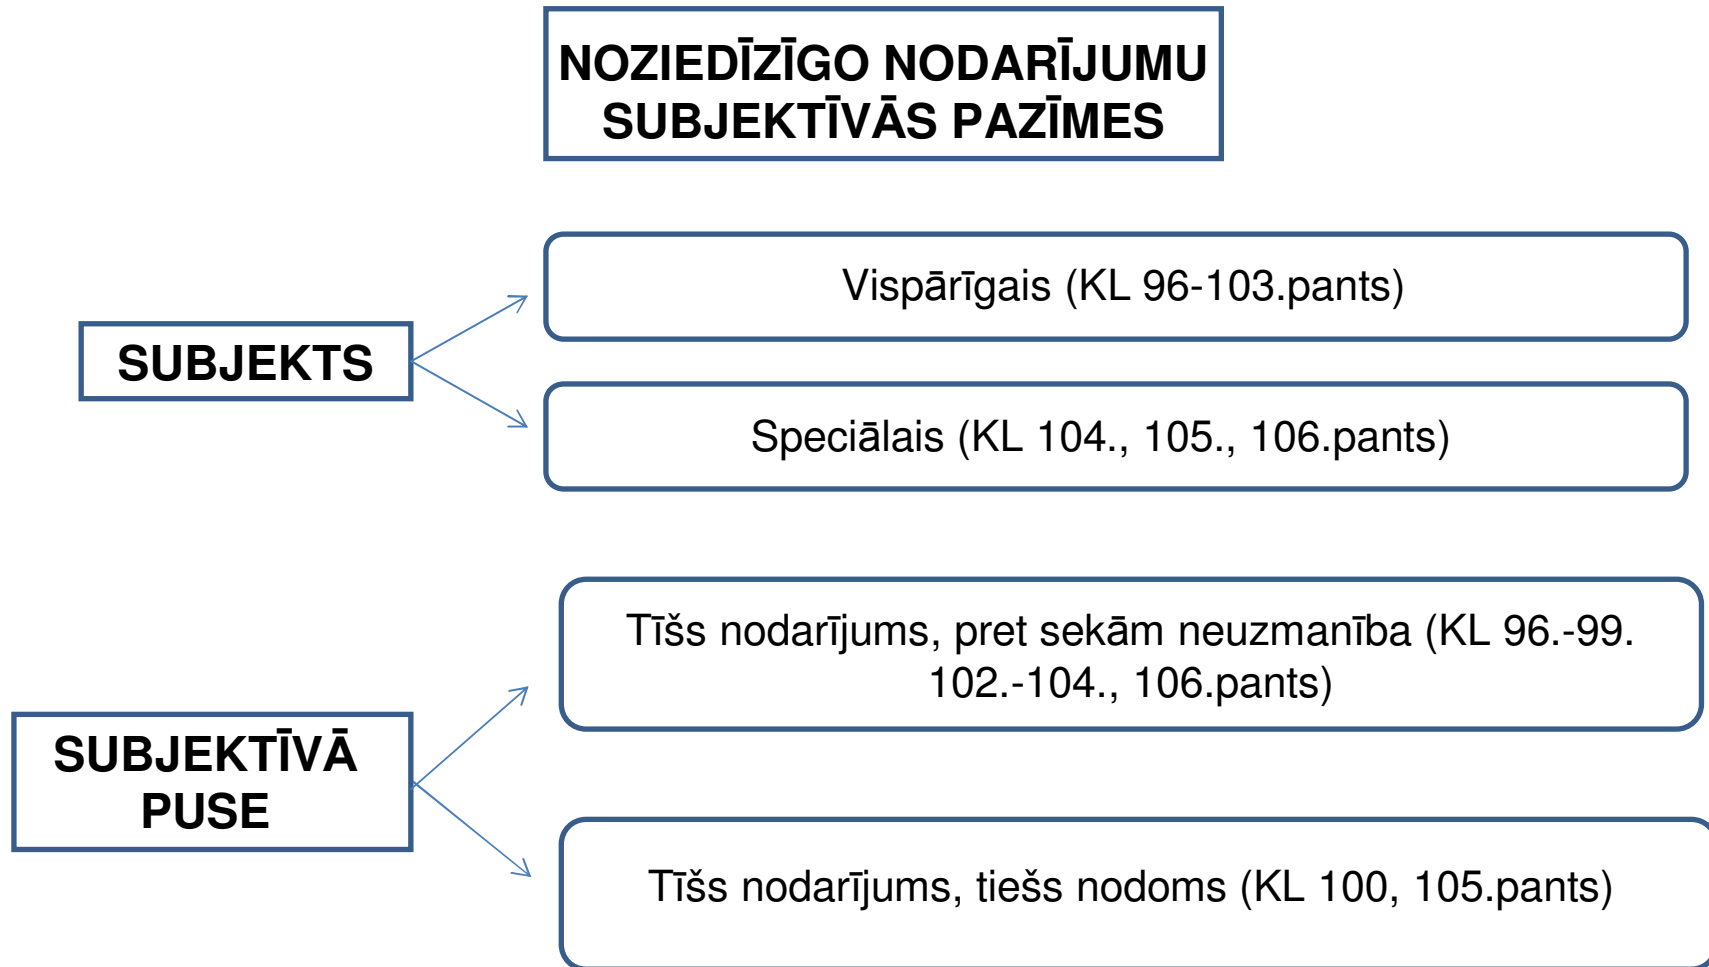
NOZIEDĪZĪGO NODARĪJUMU SUBJEKTĪVĀS PAZĪMES

SUBJEKTS

Vispārīgais (KL 96-103.pants)

Speciālais (KL 104., 105., 106.pants)

SUBJEKTĪVĀ PUSE

Tīšs nodarījums, pret sekām neuzmanība (KL 96.-99. 102.-104., 106.pants)

Tīšs nodarījums, tiešs nodoms (KL 100, 105.pants)